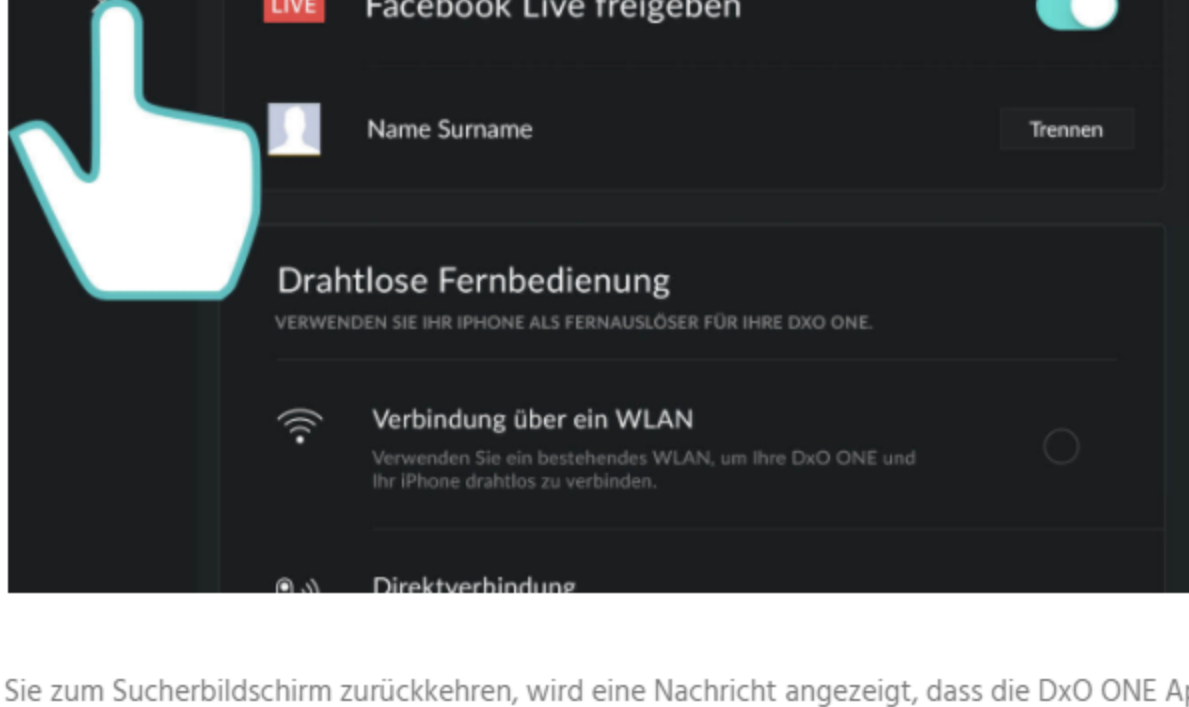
LIVE Facebook Live freigeben

Name Surname

Trennen

Drahtlose Fernbedienung

VERWENDEN SIE IHR IPHONE ALS FERNAUSLÖSER FÜR IHRE DXO ONE.

Verbindung über ein WLAN

Verwenden Sie ein bestehendes WLAN, um Ihre DxO ONE und Ihr iPhone drahtlos zu verbinden.

Direktverbindung

Sie zum Sucherbildschirm zurückkehren, wird eine Nachricht angezeigt, dass die DxO ONE A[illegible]